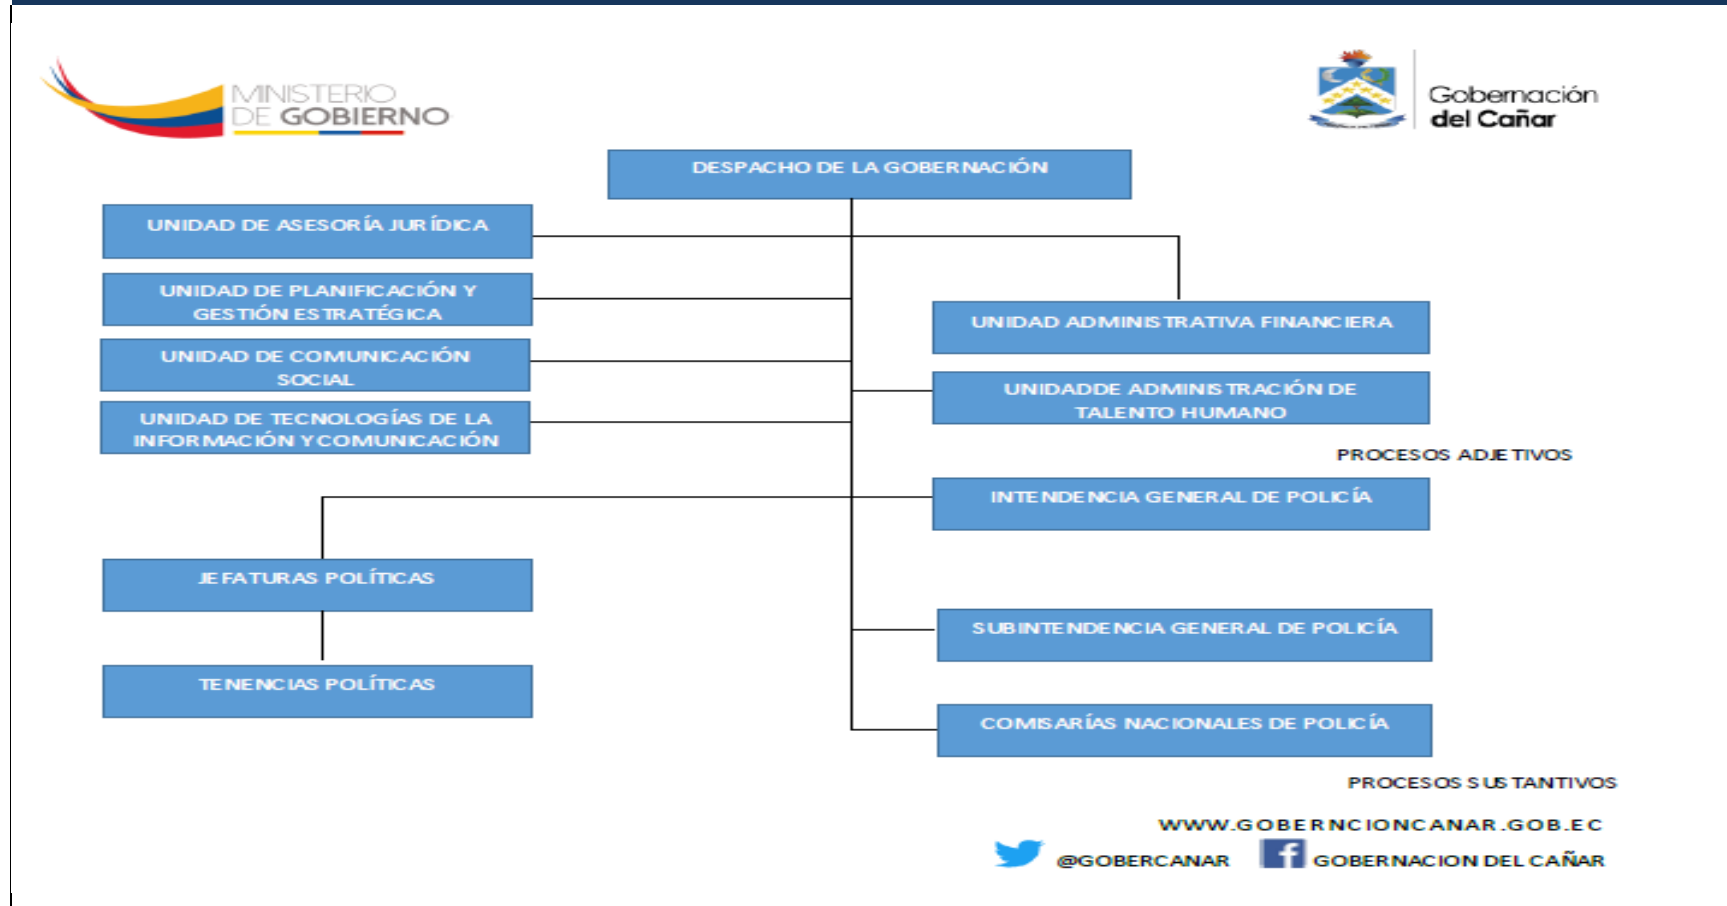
MINISTERIO DE GOBIERNO

Gobernación del Cañar

DESPACHO DE LA GOBERNACIÓN

UNIDAD DE ASESORÍA JURÍDICA

UNIDAD DE PLANIFICACIÓN Y GESTIÓN ESTRATÉGICA

UNIDAD DE COMUNICACIÓN SOCIAL

UNIDAD DE TECNOLOGÍAS DE LA INFORMACIÓN Y COMUNICACIÓN

UNIDAD ADMINISTRATIVA FINANCIERA

UNIDADDE ADMINISTRACIÓN DE TALENTO HUMANO

PROCESOS ADJETIVOS

INTENDENCIA GENERAL DE POLICÍA

JEFATURAS POLÍTICAS

TENENCIAS POLÍTICAS

SUBINTENDENCIA GENERAL DE POLICÍA

COMISARÍAS NACIONALES DE POLICÍA

PROCESOS SUSTANTIVOS

WWW.GOBERNCIONCANAR.GOB.EC

@GOBERCANAR

GOBERNACION DEL CAÑAR